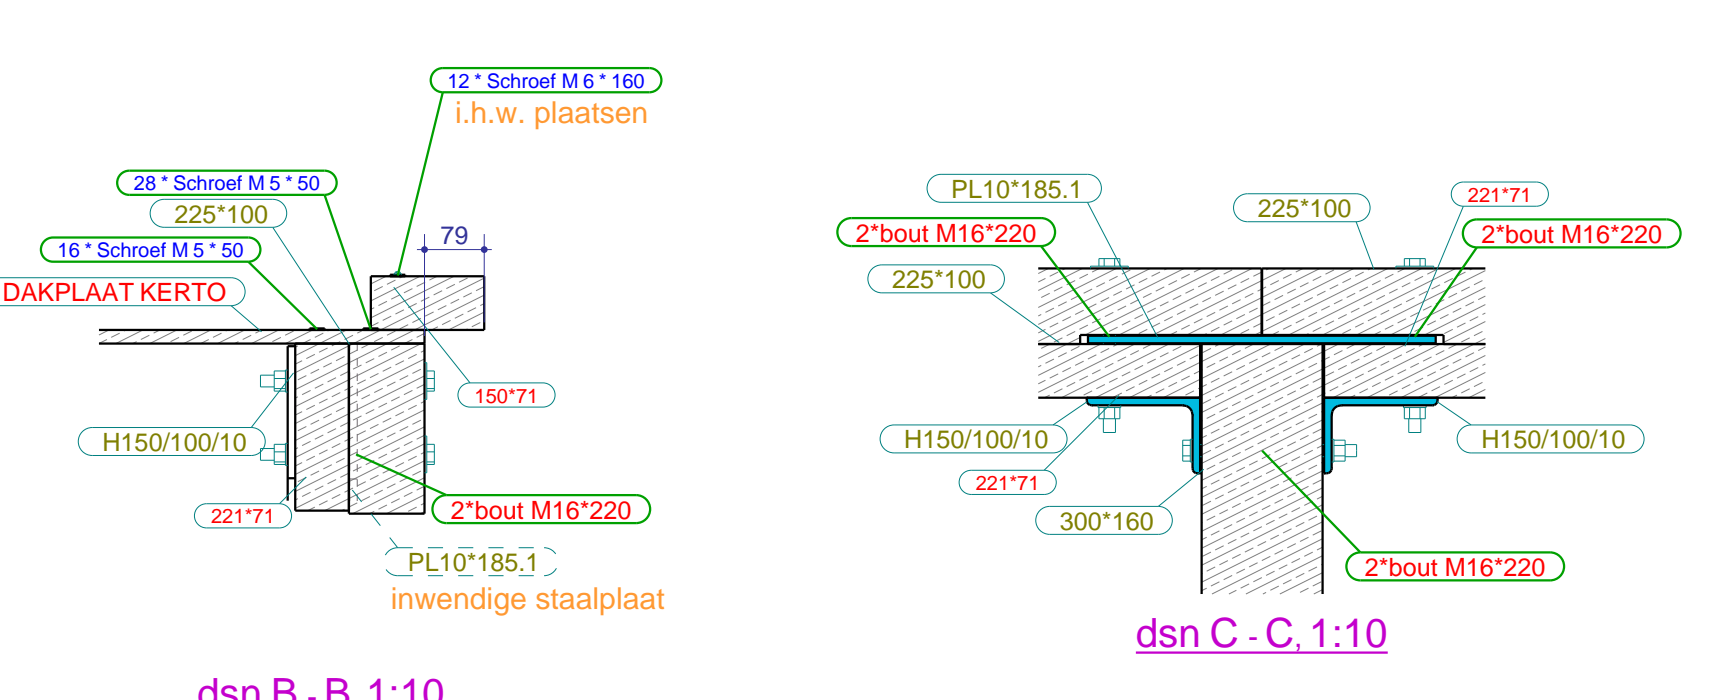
12 * Schroef M 6 * 160
i.h.w. plaatsen
28 * Schroef M 5 * 50
225*100
16 * Schroef M 5 * 50
79
DAKPLAAT KERTO
150*71
H150/100/10
221*71
2*bout M16*220
PL10*185.1
inwendige staalplaat
dsn B - B, 1:10

PL10*185.1
225*100
221*71
2*bout M16*220
2*bout M16*220
225*100
H150/100/10
H150/100/10
221*71
300*160
2*bout M16*220
dsn C - C, 1:10